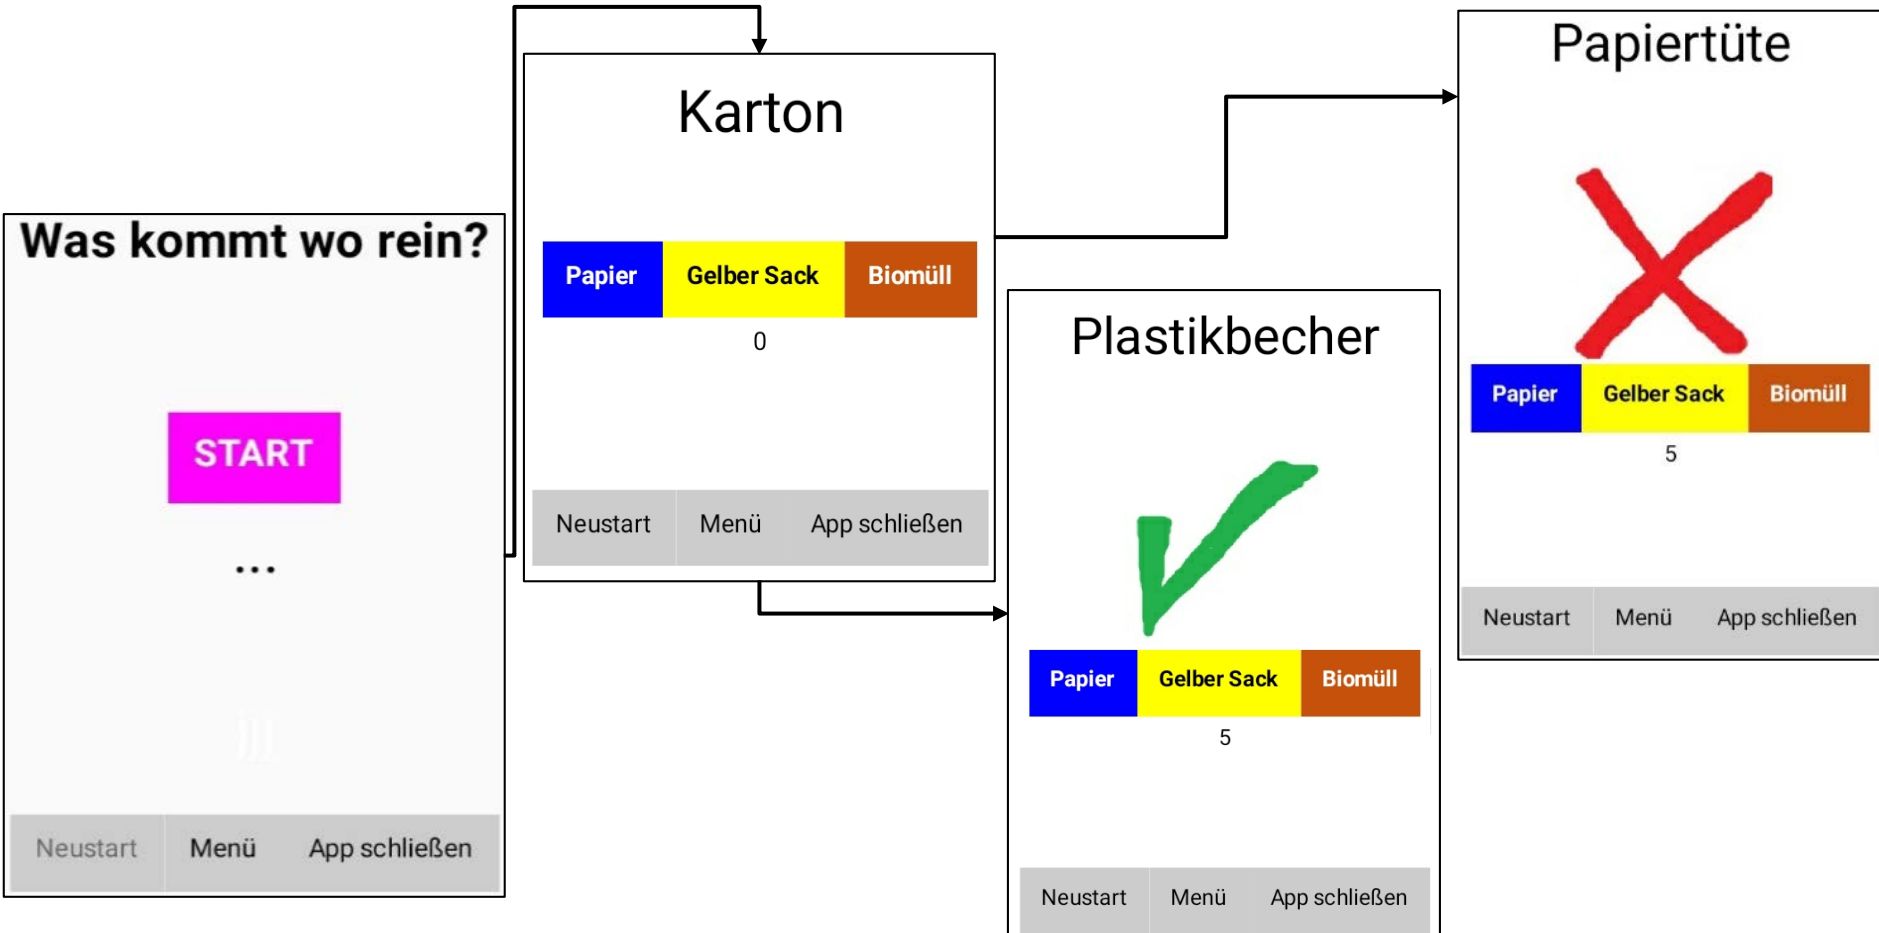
Was kommt wo rein?

START

...

Neustart Menü App schließen

Karton

Papier Gelber Sack Biomüll

0

Neustart Menü App schließen

Plastikbecher

Papier Gelber Sack Biomüll

5

Neustart Menü App schließen

Papiertüte

Papier Gelber Sack Biomüll

5

Neustart Menü App schließen